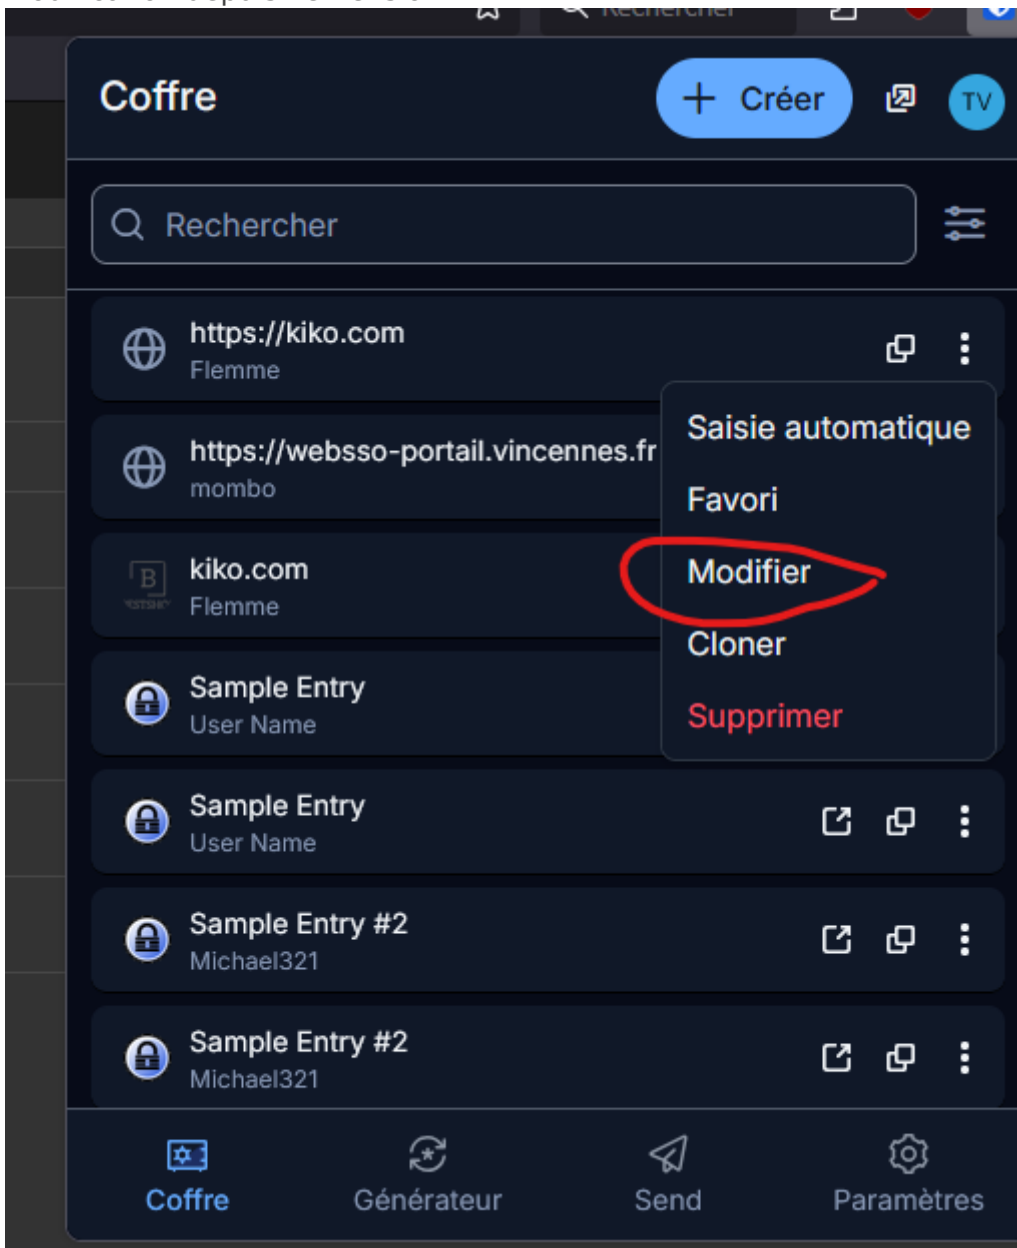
Coffre

Créer

TV

Rechercher

https://kiko.com
Flemme

https://websso-portail.vincennes.fr
mombo

kiko.com
Flemme

Sample Entry
User Name

Sample Entry
User Name

Sample Entry #2
Michael321

Sample Entry #2
Michael321

Saisie automatique
Favori
Modifier
Cloner
Supprimer

Coffre
Générateur
Send
Paramètres